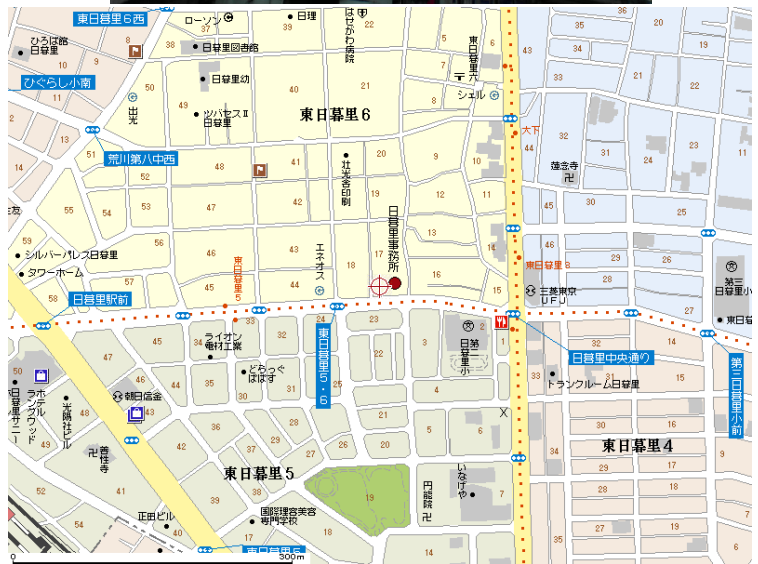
東日暮里６西
ローソン
日理
はせがわ病院
ひろば館
日暮里
38
日暮里図書館
39
東日暮里六
43
35
ひぐらし小南
50
日暮里幼
21
シェル
42
48
49
出光
ツバセスII
日暮里
東日暮里６
44
大下
51
荒川第八中西
48
41
20
蓮舎寺
56
55
53
47
41
北光舎印刷
19
日暮里事務所
13
54
52
46
42
エネオス
18
16
東日暮里３
シルバーパレス日暮里
タワーホーム
45
東日暮里5
43
三菱東京UFJ
第三日暮里小
58
日暮里駅前
33
25
23
東日暮里5・6
第一日暮里小
東日暮里
32
ライオン電材工業
26
17
日暮里中央通り
第三日暮里小前
34
35
31
どらっぐぱぱす
トランクルーム日暮里
30
ラポルテ日暮里
朝日信金
36
東日暮里４
岩崎ビル
ランドマーク
善性寺
36
27
いなげや
37
東日暮里５
38
19
円龍院
39
正田ビル
国際理容美容専門学校
東日暮里５
300m